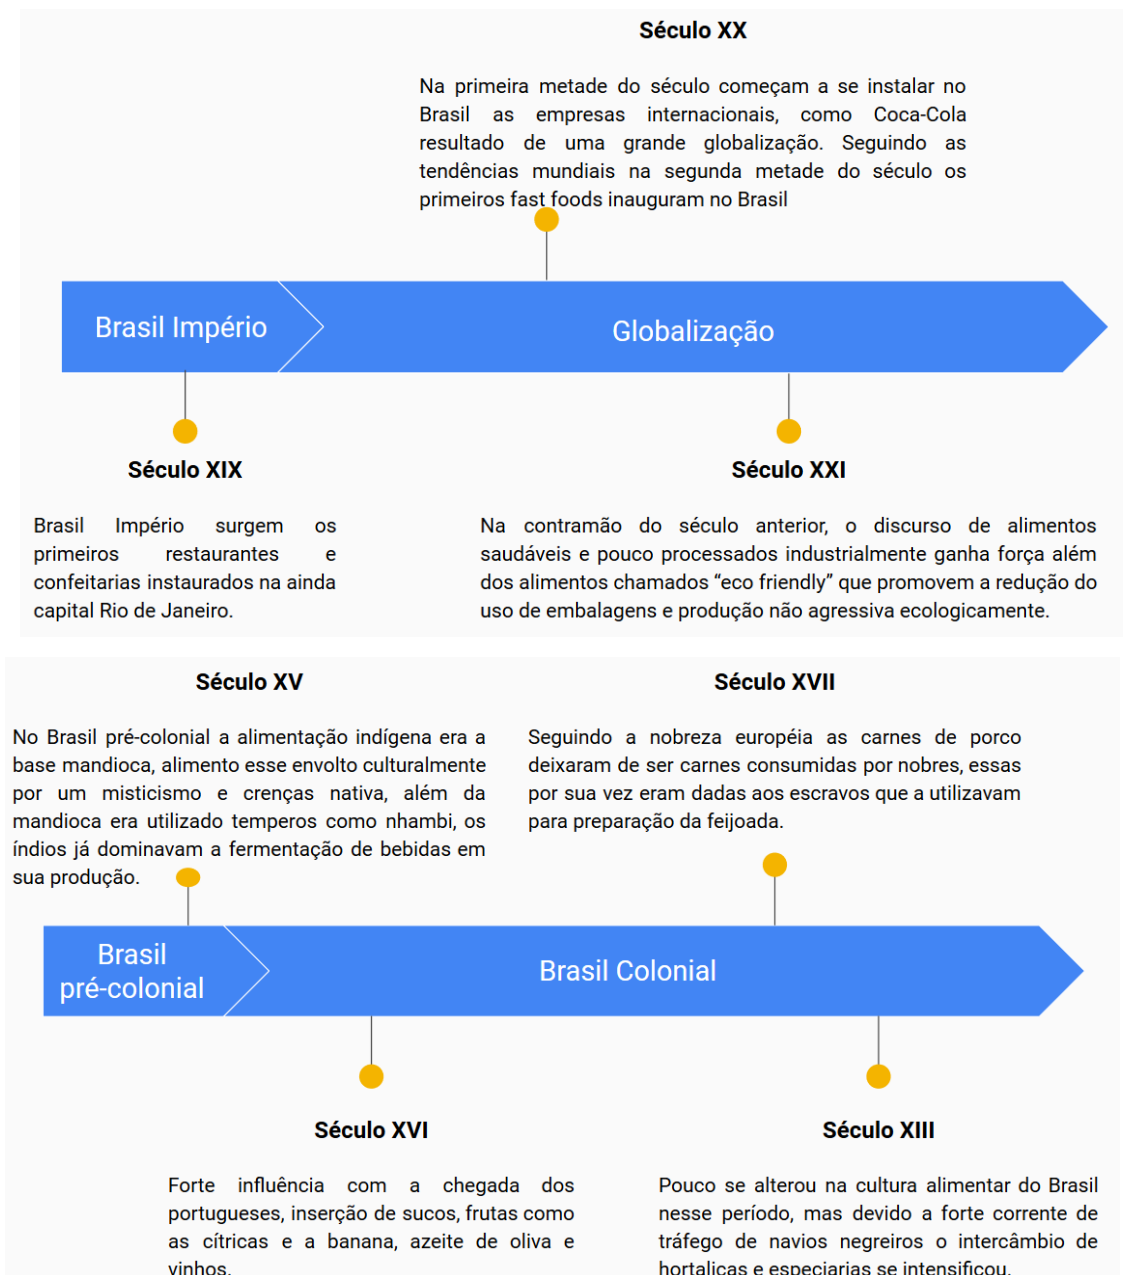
Século XX

Na primeira metade do século começam a se instalar no Brasil as empresas internacionais, como Coca-Cola resultado de uma grande globalização. Seguindo as tendências mundiais na segunda metade do século os primeiros fast foods inauguram no Brasil

Brasil Império

Globalização

Século XIX

Brasil Império surgem os primeiros restaurantes e confeitarias instaurados na ainda capital Rio de Janeiro.

Século XXI

Na contramão do século anterior, o discurso de alimentos saudáveis e pouco processados industrialmente ganha força além dos alimentos chamados “eco friendly” que promovem a redução do uso de embalagens e produção não agressiva ecologicamente.

Século XV

No Brasil pré-colonial a alimentação indígena era a base mandioca, alimento esse envolto culturalmente por um misticismo e crenças nativa, além da mandioca era utilizado temperos como nhambi, os índios já dominavam a fermentação de bebidas em sua produção.

Século XVII

Seguindo a nobreza européia as carnes de porco deixaram de ser carnes consumidas por nobres, essas por sua vez eram dadas aos escravos que a utilizavam para preparação da feijoada.

Brasil pré-colonial

Brasil Colonial

Século XVI

Forte influência com a chegada dos portugueses, inserção de sucos, frutas como as cítricas e a banana, azeite de oliva e vinhos.

Século XIII

Pouco se alterou na cultura alimentar do Brasil nesse período, mas devido a forte corrente de tráfego de navios negreiros o intercâmbio de hortaliças e especiarias se intensificou.